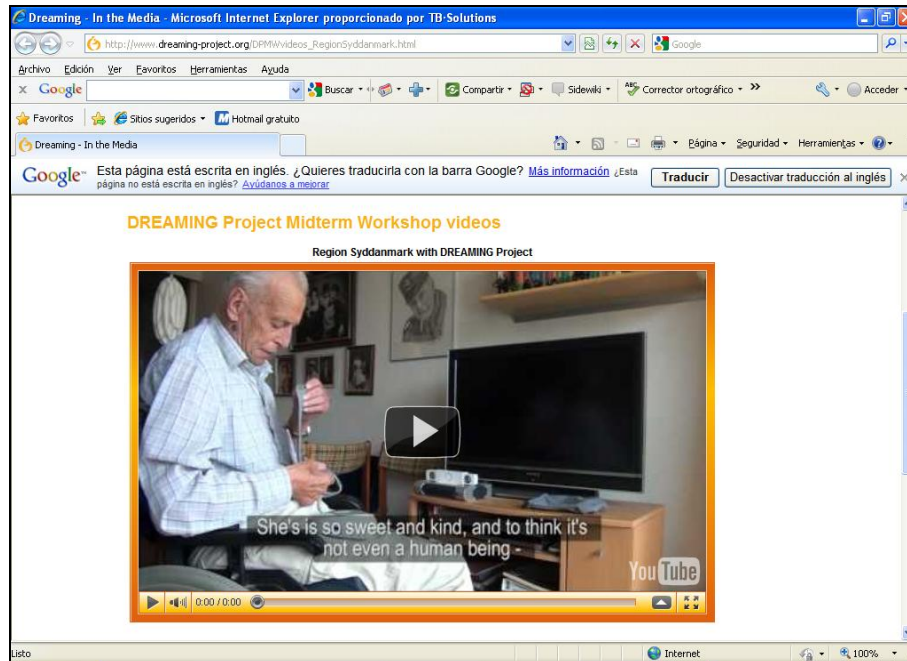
Dreaming - In the Media - Microsoft Internet Explorer proporcionado por TB-Solutions

http://www.dreaming-project.org/DPMWvideos_RegionSyddanmark.html

Google

Archivo Edición Ver Favoritos Herramientas Ayuda

Google

Buscar

Compartir

Sidewiki

Corrector ortográfico

Acceder

Favoritos

Sitios sugeridos

Hotmail gratuito

Dreaming - In the Media

Página

Seguridad

Herramientas

Google Esta página está escrita en inglés. ¿Quieres traducirla con la barra Google? Más información ¿Esta página no está escrita en inglés? Ayúdanos a mejorar

Traducir

Desactivar traducción al inglés

DREAMING Project Midterm Workshop videos

Region Syddanmark with DREAMING Project

She's is so sweet and kind, and to think it's not even a human being -

YouTube

0:00 / 0:00

Listo

Internet

100%